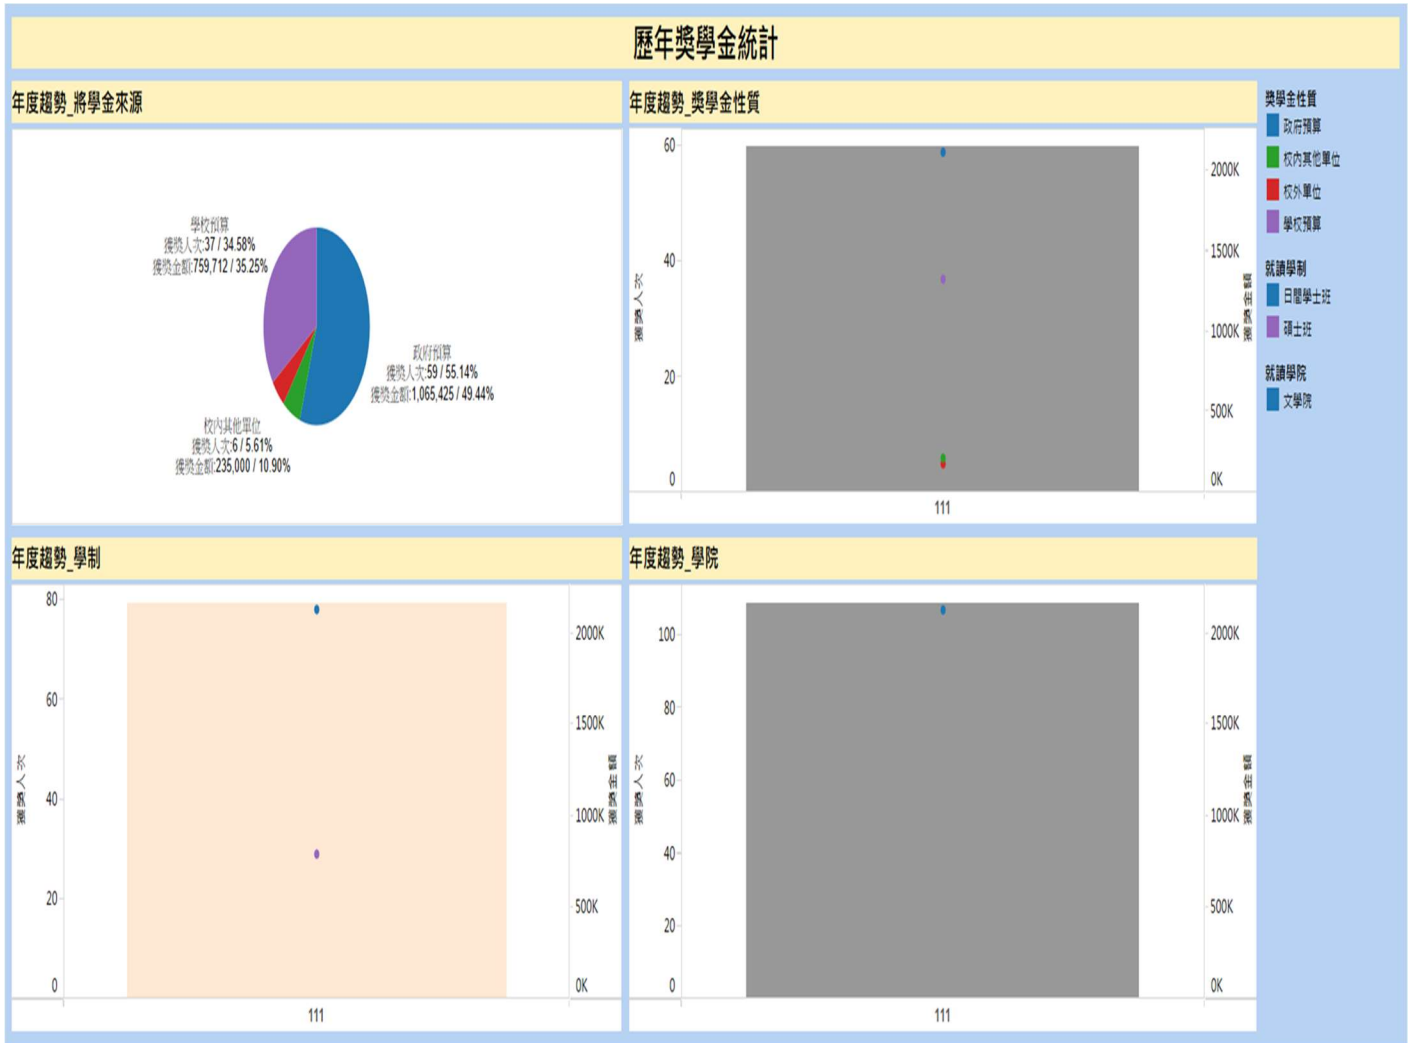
歷年獎學金統計

年度趨勢_將學金來源

學校預算
獲獎人次:37 / 34.58%
獲獎金額:759,712 / 35.25%

政府預算
獲獎人次:59 / 55.14%
獲獎金額:1,065,425 / 49.44%

校內其他單位
獲獎人次:6 / 5.61%
獲獎金額:235,000 / 10.90%

年度趨勢_獎學金性質

60
40
20
0
獲獎人次
2000K
1500K
1000K
500K
0K
獲獎金額
111

獎學金性質
政府預算
校內其他單位
校外單位
學校預算

就讀學制
日間學士班
碩士班

就讀學院
文學院

年度趨勢_學制

80
60
40
20
0
獲獎人次
2000K
1500K
1000K
500K
0K
獲獎金額
111

年度趨勢_學院

100
80
60
40
20
0
獲獎人次
2000K
1500K
1000K
500K
0K
獲獎金額
111